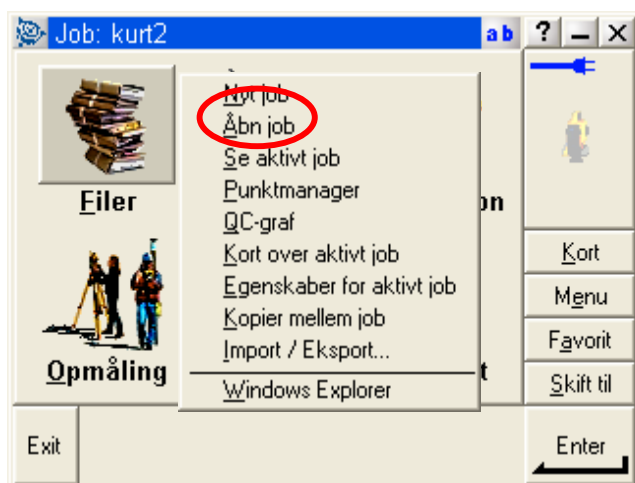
Job: kurt2

ab ? _ X

Filer

Opmåling

Nyt job
Åbn job
Se aktivt job
Punktmanager
QC-graf
Kort over aktivt job
Egenskaber for aktivt job
Kopier mellem job
Import / Eksport...
Windows Explorer

on

t

Kort
Menu
Favorit
Skift til

Exit

Enter